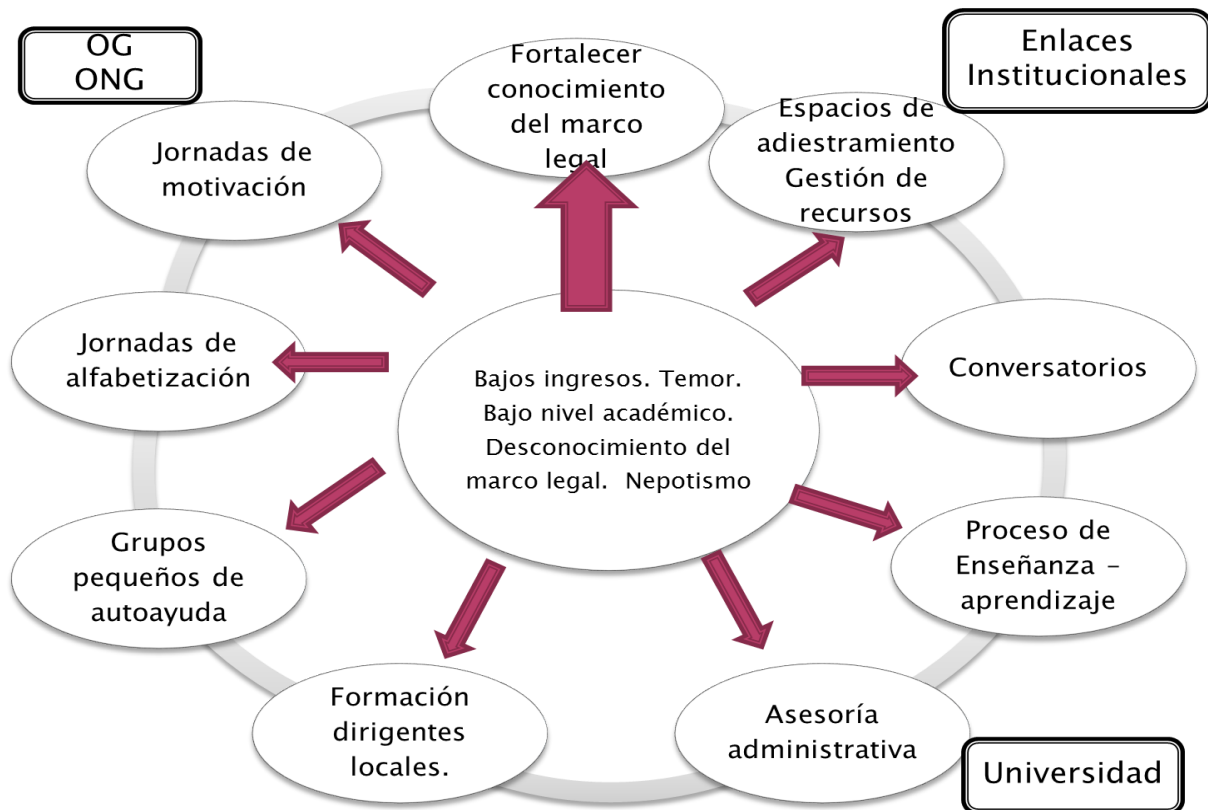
OG
ONG

Fortalecer conocimiento del marco legal

Enlaces Institucionales

Jornadas de motivación

Espacios de adiestramiento Gestión de recursos

Jornadas de alfabetización

Bajos ingresos. Temor. Bajo nivel académico. Desconocimiento del marco legal. Nepotismo

Conversatorios

Grupos pequeños de autoayuda

Proceso de Enseñanza – aprendizaje

Formación dirigentes locales.

Asesoría administrativa

Universidad